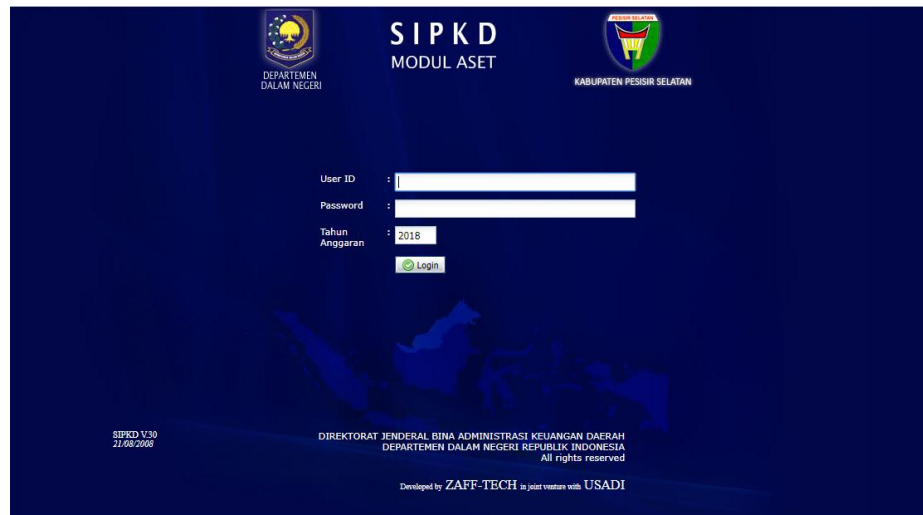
DEPARTEMEN DALAM NEGERI

SIPKD
MODUL ASET

PESISIR SELATAN

KABUPATEN PESISIR SELATAN

User ID :

Password :

Tahun Anggaran : 2018

Login

SIPKD V.30
21/08/2008

DIREKTORAT JENDERAL BINA ADMINISTRASI KEUANGAN DAERAH
DEPARTEMEN DALAM NEGERI REPUBLIK INDONESIA
All rights reserved

Developed by ZAFF-TECH in joint venture with USADI